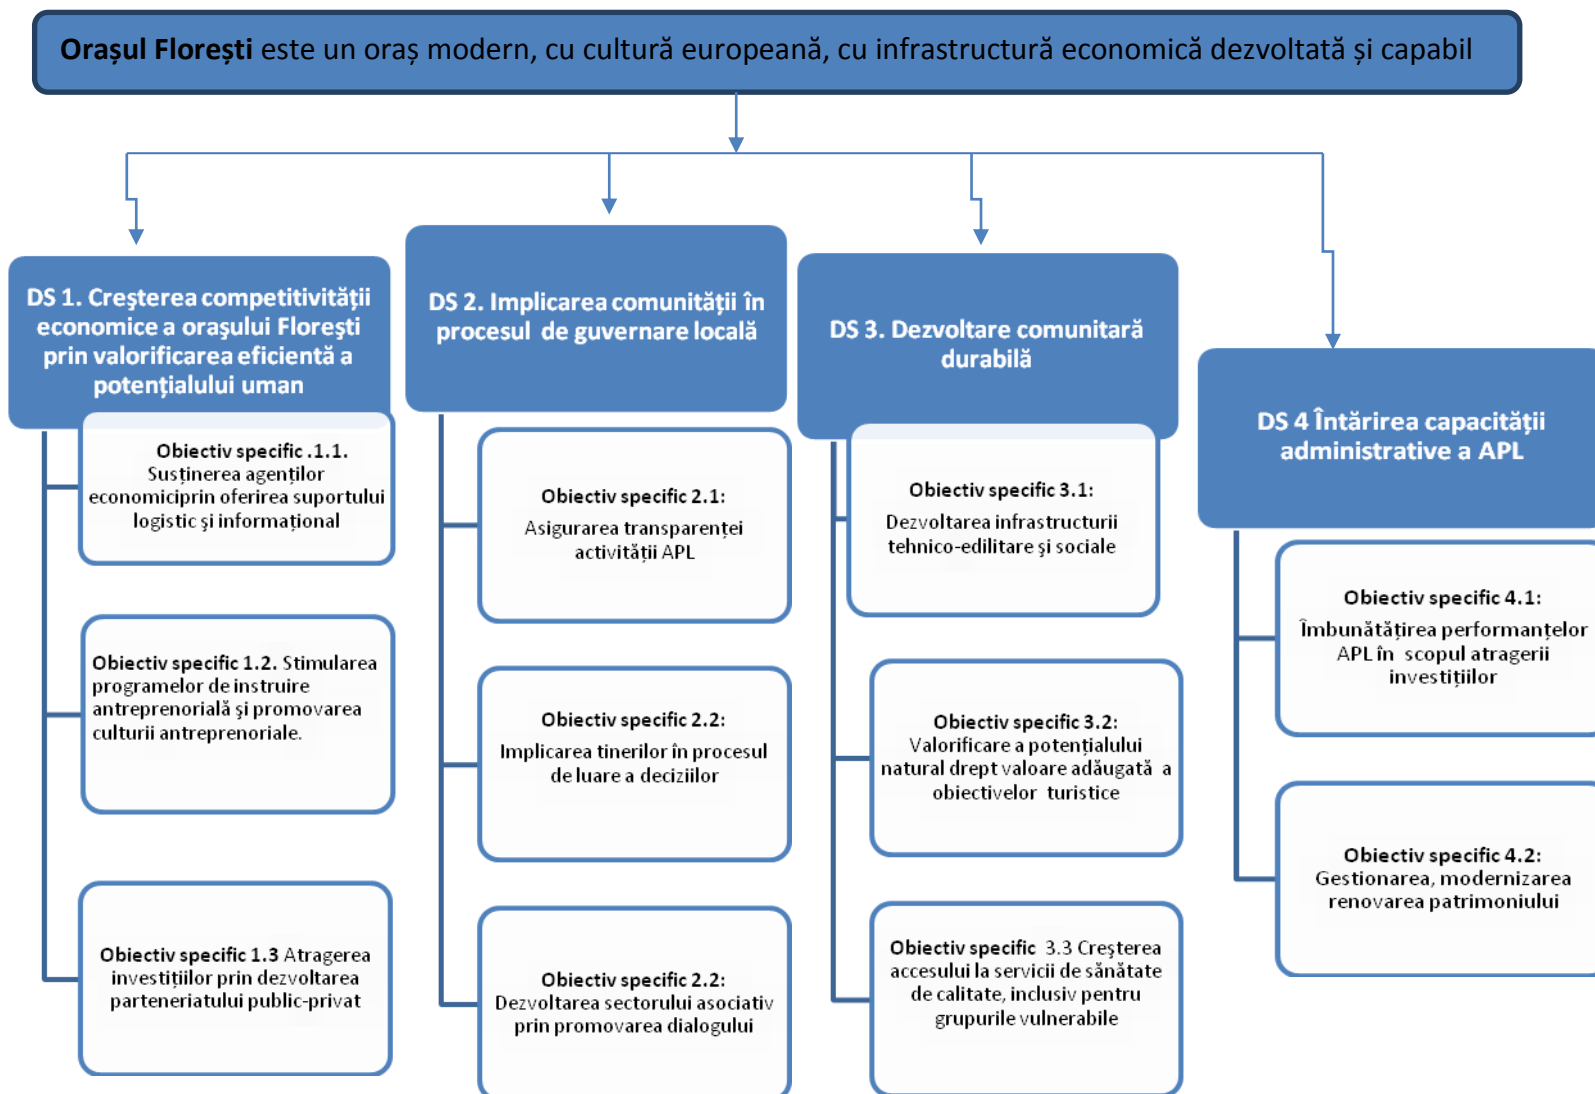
**Orașul Florești** este un oraș modern, cu cultură europeană, cu infrastructură economică dezvoltată și capabil

DS 1. Creşterea competitivităţii economice a oraşului Floreşti prin valorificarea eficientă a potenţialului uman

Obiectiv specific .1.1. Susținerea agenților economiciprin oferirea suportului logistic și informațional

Obiectiv specific 1.2. Stimularea programelor de instruire antreprenorială şi promovarea culturii antreprenoriale.

Obiectiv specific 1.3 Atragerea investițiilor prin dezvoltarea parteneriatului public-privat

DS 2. Implicarea comunităţii în procesul de guvernare locală

Obiectiv specific 2.1: Asigurarea transparenței activității APL

Obiectiv specific 2.2: Implicarea tinerilor în procesul de luare a deciziilor

Obiectiv specific 2.2: Dezvoltarea sectorului asociativ prin promovarea dialogului

DS 3. Dezvoltare comunitară durabilă

Obiectiv specific 3.1: Dezvoltarea infrastructurii tehnico-edilitare şi sociale

Obiectiv specific 3.2: Valorificare a potențialului natural drept valoare adăugată a obiectivelor turistice

Obiectiv specific 3.3 Creşterea accesului la servicii de sănătate de calitate, inclusiv pentru grupurile vulnerabile

DS 4 Întărirea capacităţii administrative a APL

Obiectiv specific 4.1: Îmbunătățirea performanțelor APL în scopul atragerii investițiilor

Obiectiv specific 4.2: Gestionarea, modernizarea renovarea patrimoniului